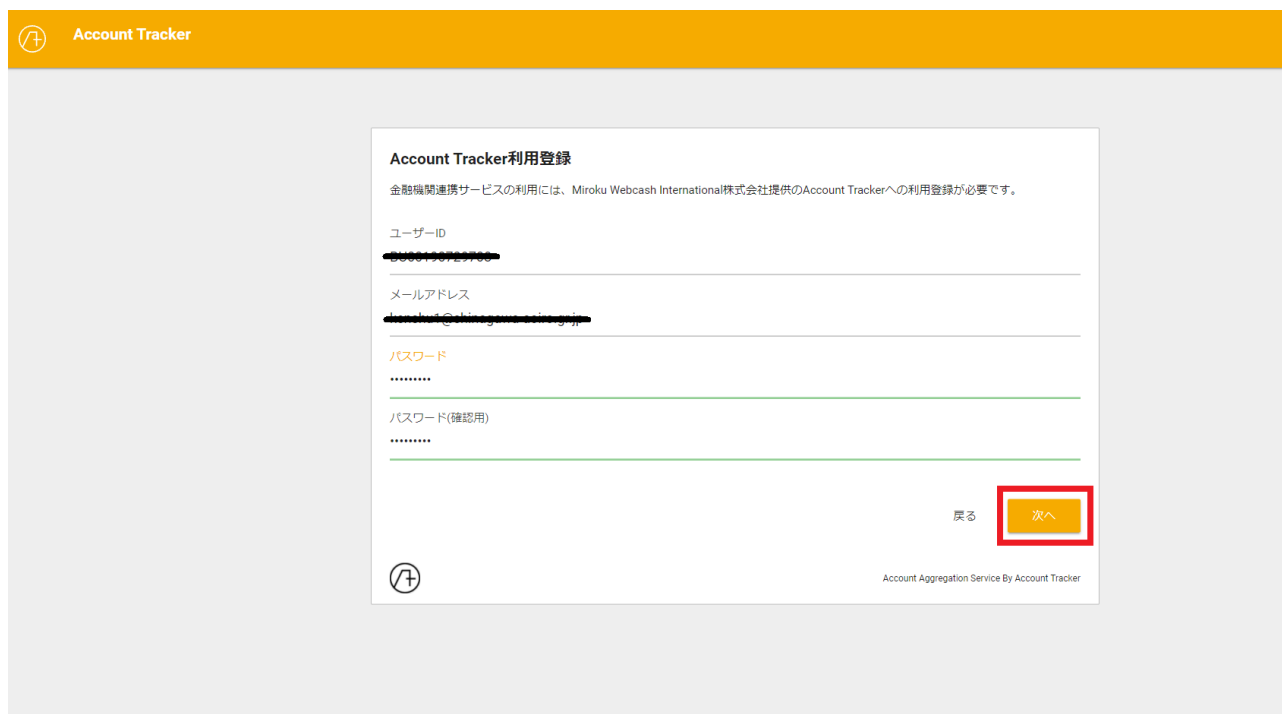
Account Tracker

Account Tracker利用登録

金融機関連携サービスの利用には、Miroku Webcash International株式会社提供のAccount Trackerへの利用登録が必要です。

ユーザーID
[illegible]

メールアドレス
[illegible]

パスワード
•••••••••

パスワード(確認用)
•••••••••

戻る
次へ

Account Aggregation Service By Account Tracker